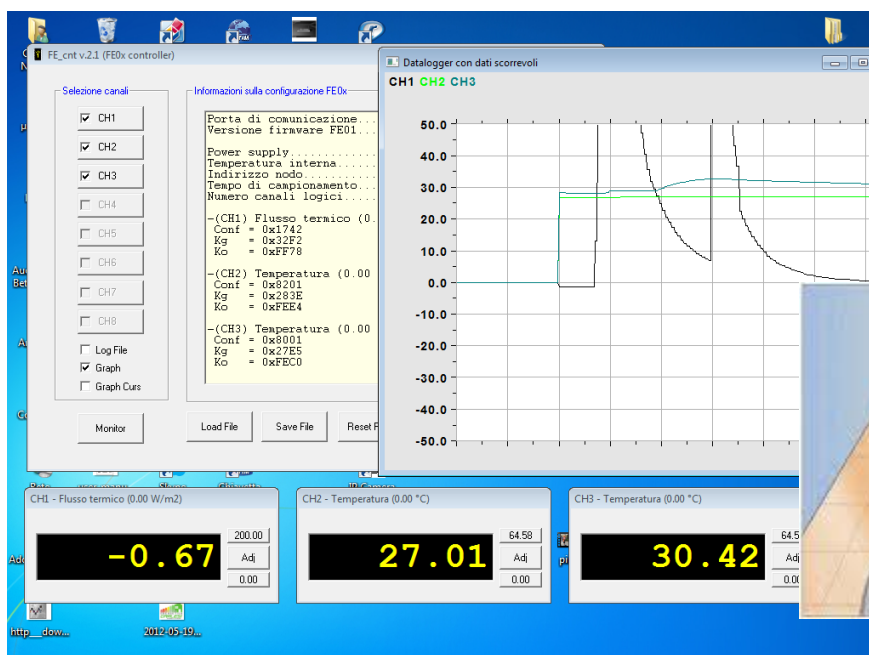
FE_cnt v.2.1 (FE0x controller)

Selezione canali

CH1
CH2
CH3
CH4
CH5
CH6
CH7
CH8

Log File
Graph
Graph Curs

Informazioni sulla configurazione FE0x

Porta di comunicazione...
Versione firmware FE01...

Power supply............
Temperatura interna.....
Indirizzo nodo..........
Tempo di campionamento....
Numero canali logici.....

-(CH1) Flusso termico (0.
Conf = 0x1742
Kg = 0x32F2
Ko = 0xFF78

-(CH2) Temperatura (0.00
Conf = 0x8201
Kg = 0x283E
Ko = 0xFEE4

-(CH3) Temperatura (0.00
Conf = 0x8001
Kg = 0x27E5
Ko = 0xFEC0

Monitor

Load File

Save File

Reset F

Datalogger con dati scorrevoli

CH1 CH2 CH3

50.0
40.0
30.0
20.0
10.0
0.0
-10.0
-20.0
-30.0
-40.0
-50.0

CH1 - Flusso termico (0.00 W/m2)
-0.67
200.00
Adj
0.00

CH2 - Temperatura (0.00 °C)
27.01
64.58
Adj
0.00

CH3 - Temperatura (0.00 °C)
30.42
64.5
Adj
0.0

http__dow...

2012-05-19...